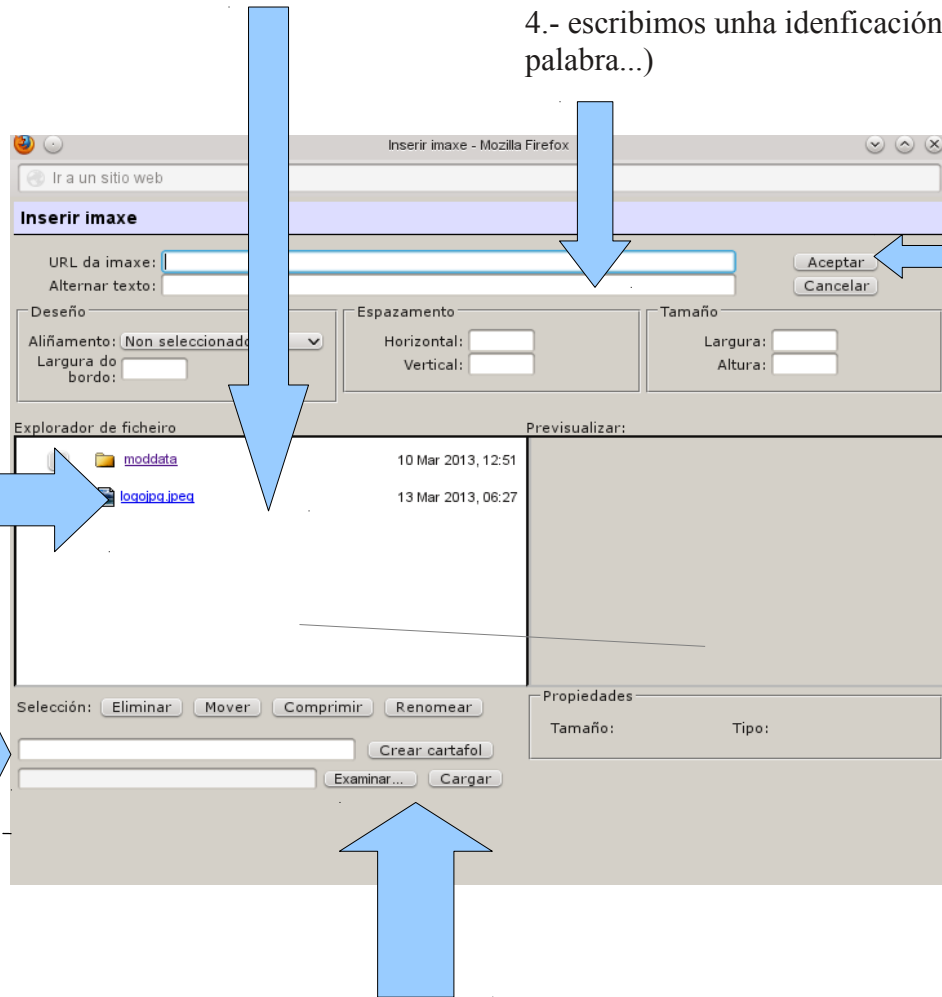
4.- escribimos unha idenficación
palabra...)

Inserir imaxe - Mozilla Firefox

Ir a un sitio web

Inserir imaxe

URL da imaxe:
Alternar texto:

Aceptar
Cancelar

Deseño
Aliñamento: Non seleccionado
Largura do bordo:

Espazamento
Horizontal:
Vertical:

Tamaño
Largura:
Altura:

Explorador de ficheiro

moddata 10 Mar 2013, 12:51
logojpg.jpeg 13 Mar 2013, 06:27

Previsualizar:

Selección: Eliminar Mover Comprimir Renomear

Crear cartafol

Examinar... Cargar

Propiedades
Tamaño: Tipo: